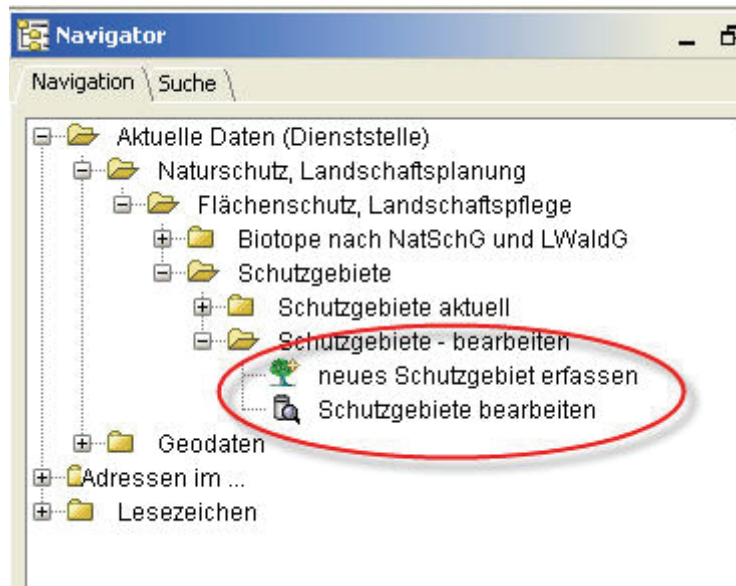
Navigator

Navigation
Suche

Aktuelle Daten (Dienststelle)
Naturschutz, Landschaftsplanung
Flächenschutz, Landschaftspflege
Biotope nach NatSchG und LWaldG
Schutzgebiete
Schutzgebiete aktuell
Schutzgebiete - bearbeiten
neues Schutzgebiet erfassen
Schutzgebiete bearbeiten
Geodaten
Adressen im ...
Lesezeichen